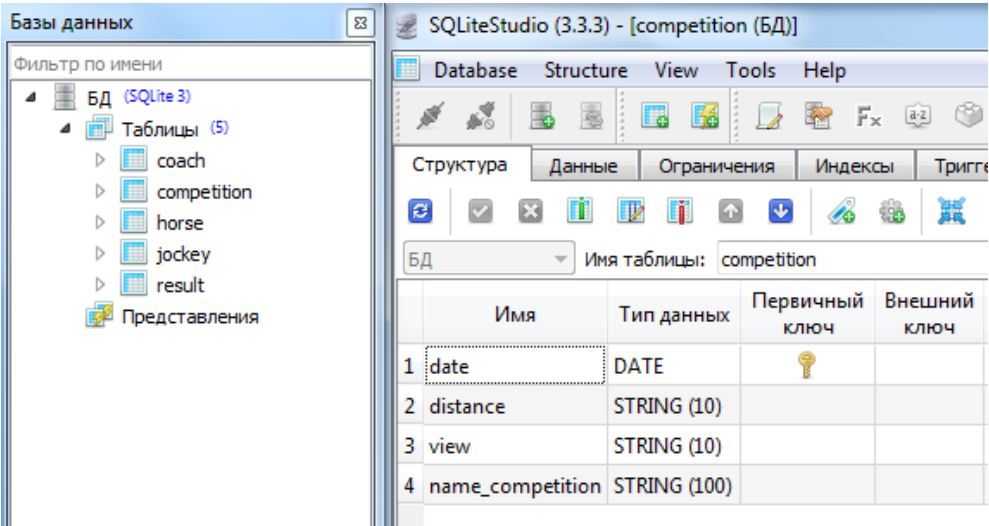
Базы данных

Фильтр по имени

БД (SQLite 3)

Таблицы (5)

coach

competition

horse

jockey

result

Представления

SQLiteStudio (3.3.3) - [competition (БД)]

Database Structure View Tools Help

Структура Данные Ограничения Индексы Тригге

БД Имя таблицы: competition

| | Имя | Тип данных | Первичный ключ | Внешний ключ |
|---|---|---|---|---|
| 1 | date | DATE | | |
| 2 | distance | STRING (10) | | |
| 3 | view | STRING (10) | | |
| 4 | name_competition | STRING (100) | | |